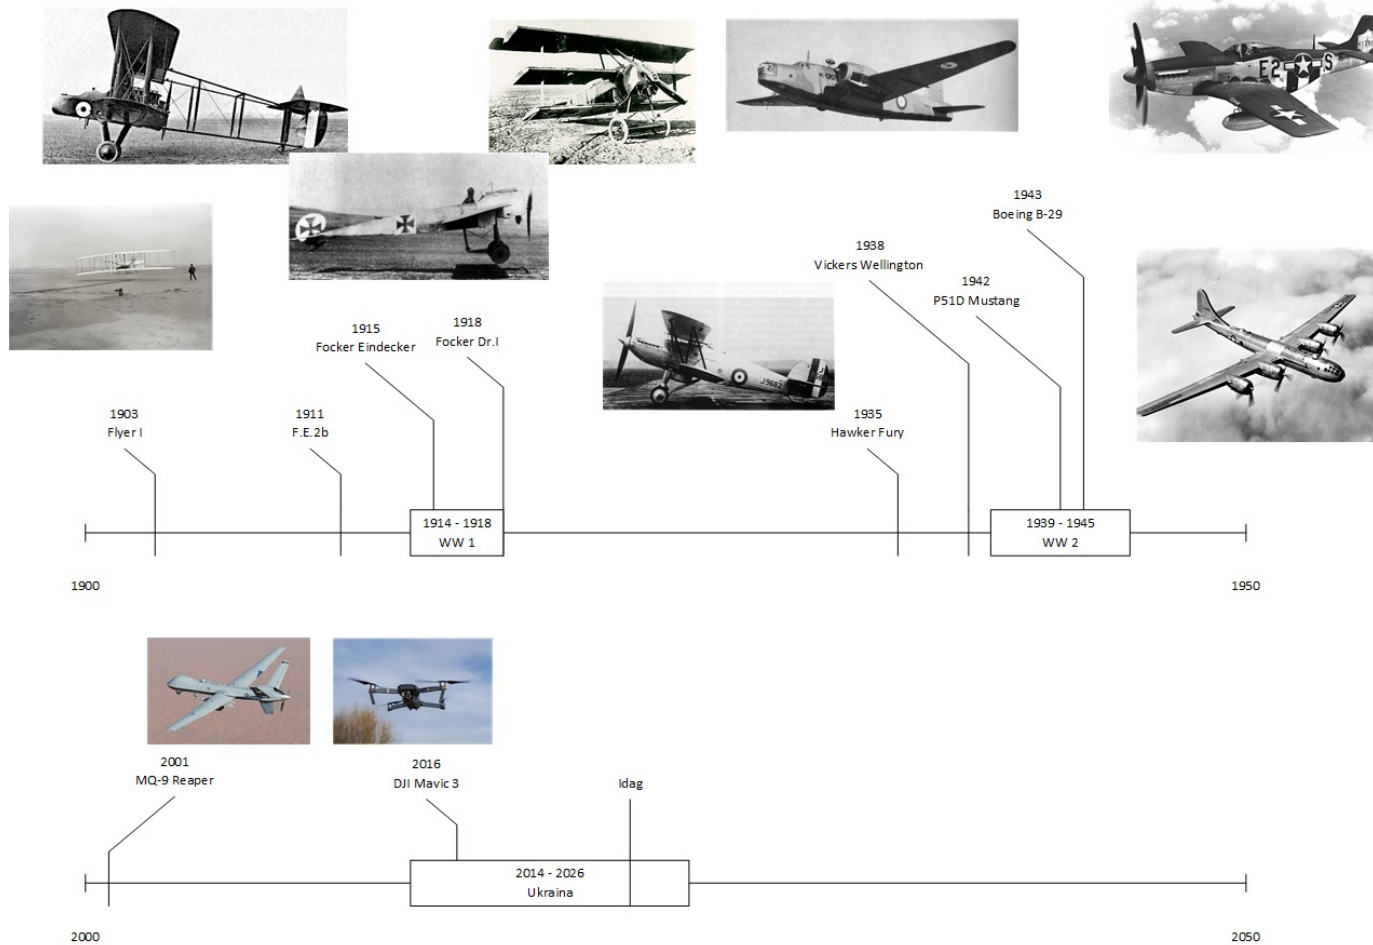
1943
Boeing B-29

1938
Vickers Wellington

1942
P51D Mustang

1915
Focker Eindecker

1918
Focker Dr.I

1903
Flyer I

1911
F.E.2b

1935
Hawker Fury

1914 - 1918
WW 1

1939 - 1945
WW 2

1900

1950

2001
MQ-9 Reaper

2016
DJI Mavic 3

Idag

2014 - 2026
Ukraina

2000

2050